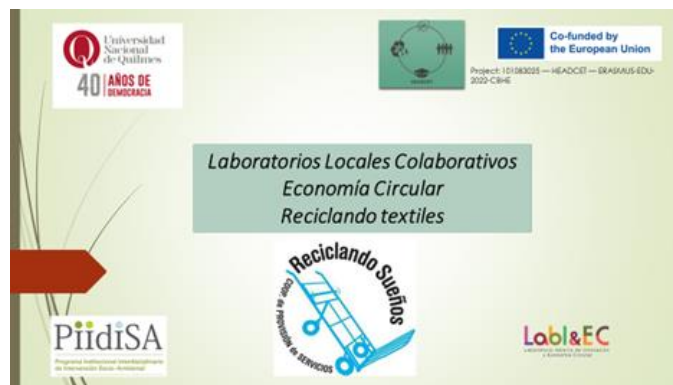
Universidad Nacional de Quilmes
40 | AÑOS DE DEMOCRACIA

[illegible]

Co-funded by the European Union

Project: 101083025 — HEADCET — ERASMUS-EDU-2022-CBHE

Laboratorios Locales Colaborativos
Economía Circular
Reciclando textiles

Reciclando Sueños
COOP. DE PROVISIÓN DE SERVICIOS

PIIdISA
Programa Institucional Interdisciplinario de Intervención Socio-Ambiental

Labl&EC
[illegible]